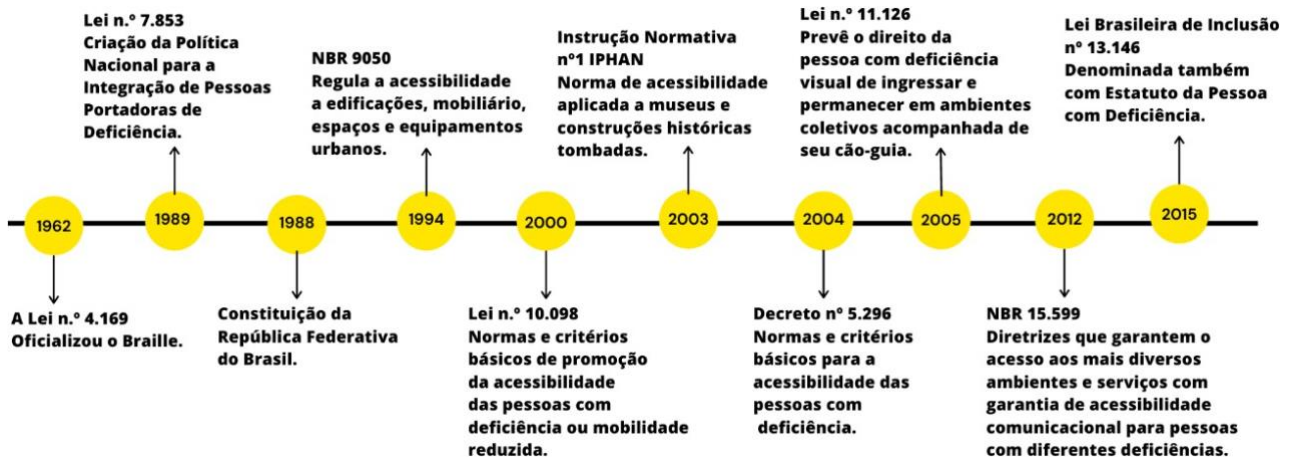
Lei n.º 7.853
Criação da Política Nacional para a Integração de Pessoas Portadoras de Deficiência.

NBR 9050
Regula a acessibilidade a edificações, mobiliário, espaços e equipamentos urbanos.

Instrução Normativa nº1 IPHAN
Norma de acessibilidade aplicada a museus e construções históricas tombadas.

Lei n.º 11.126
Prevê o direito da pessoa com deficiência visual de ingressar e permanecer em ambientes coletivos acompanhada de seu cão-guia.

Lei Brasileira de Inclusão nº 13.146
Denominada também com Estatuto da Pessoa com Deficiência.

1962

1989

1988

1994

2000

2003

2004

2005

2012

2015

A Lei n.º 4.169
Oficializou o Braille.

Constituição da República Federativa do Brasil.

Lei n.º 10.098
Normas e critérios básicos de promoção da acessibilidade das pessoas com deficiência ou mobilidade reduzida.

Decreto nº 5.296
Normas e critérios básicos para a acessibilidade das pessoas com deficiência.

NBR 15.599
Diretrizes que garantem o acesso aos mais diversos ambientes e serviços com garantia de acessibilidade comunicacional para pessoas com diferentes deficiências.